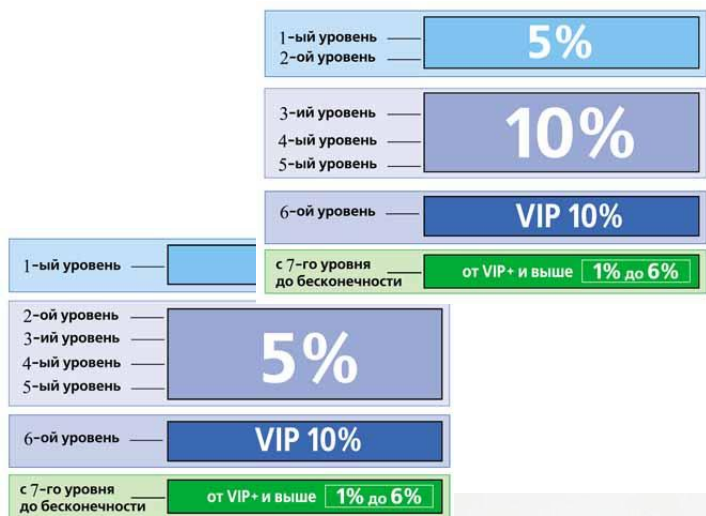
1-ый уровень
2-ой уровень
5%

3-ий уровень
4-ый уровень
5-ый уровень
10%

6-ой уровень
VIP 10%

с 7-го уровня до бесконечности
от VIP+ и выше 1% до 6%

1-ый уровень

2-ой уровень
3-ий уровень
4-ый уровень
5-ый уровень
5%

6-ой уровень
VIP 10%

с 7-го уровня до бесконечности
от VIP+ и выше 1% до 6%